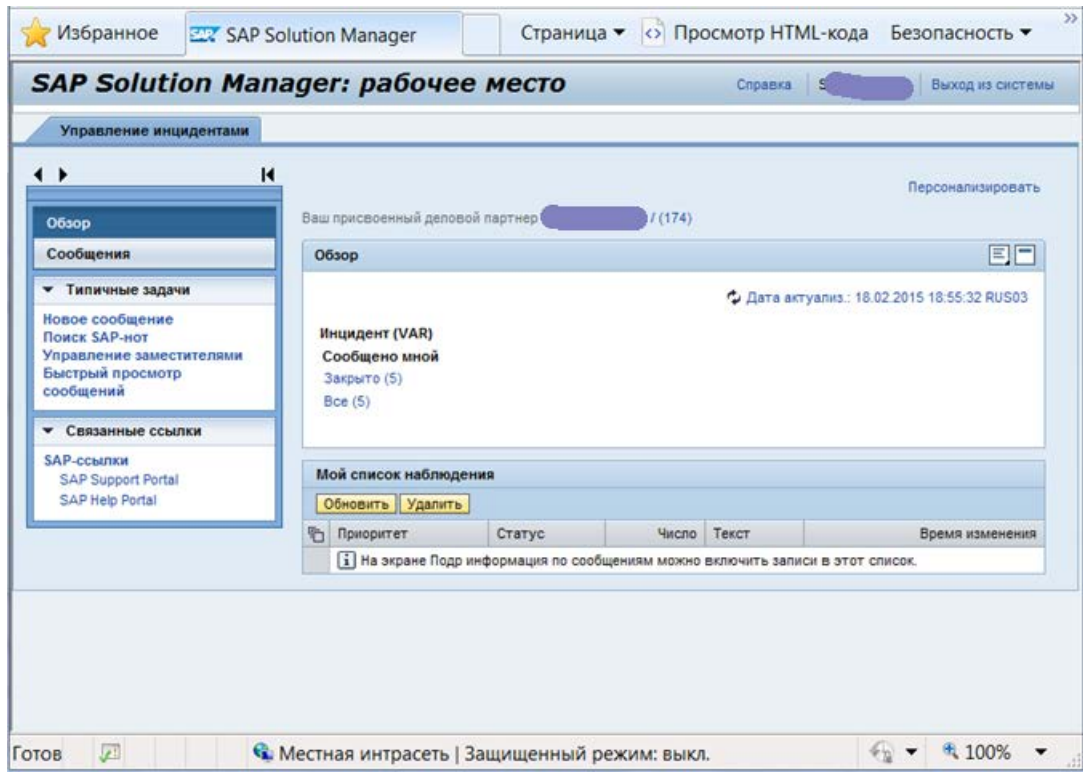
Избранное SAP SAP Solution Manager Страница ▾ Просмотр HTML-кода Безопасность ▾

SAP Solution Manager: рабочее место

Справка | S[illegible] | Выход из системы

Управление инцидентами

Персонализировать

Обзор
Сообщения

▾ Типичные задачи
Новое сообщение
Поиск SAP-нот
Управление заместителями
Быстрый просмотр сообщений

▾ Связанные ссылки
SAP-ссылки
SAP Support Portal
SAP Help Portal

Ваш присвоенный деловой партнер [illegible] / (174)

Обзор

Дата актуализ.: 18.02.2015 18:55:32 RUS03

Инцидент (VAR)
Сообщено мной
Закрыто (5)
Все (5)

Мой список наблюдения

Обновить Удалить

| Приоритет | Статус | Число | Текст | Время изменения |
|---|---|---|---|---|
| На экране Подр информация по сообщениям можно включить записи в этот список. | | | | |

Готов Местная интрасеть | Защищенный режим: выкл. 100%